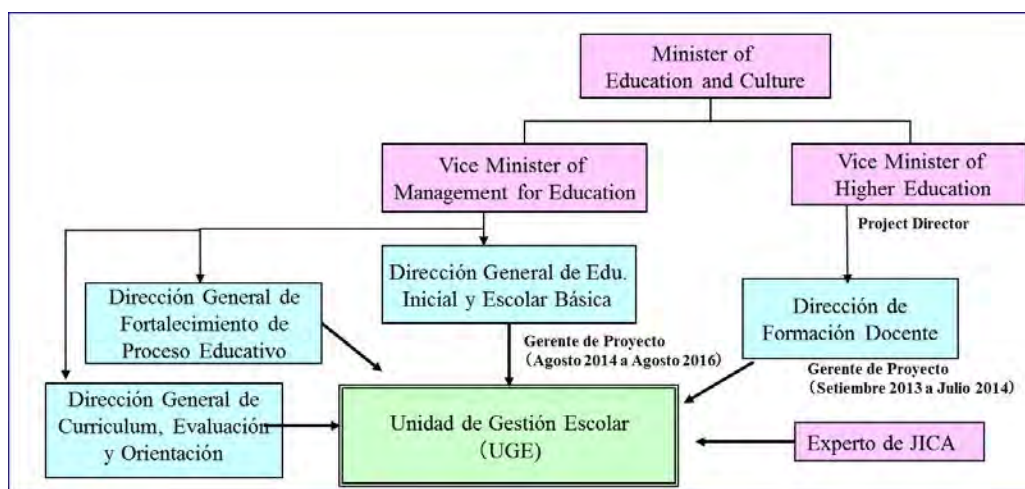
Minister of Education and Culture

Vice Minister of Management for Education

Vice Minister of Higher Education

Project Director

Dirección General de Edu. Inicial y Escolar Básica

Dirección General de Fortalecimiento de Proceso Educativo

Dirección de Formación Docente

Gerente de Proyecto (Agosto 2014 a Agosto 2016)

Gerente de Proyecto (Setiembre 2013 a Julio 2014)

Dirección General de Curriculum, Evaluación y Orientación

Unidad de Gestión Escolar (UGE)

Experto de JICA